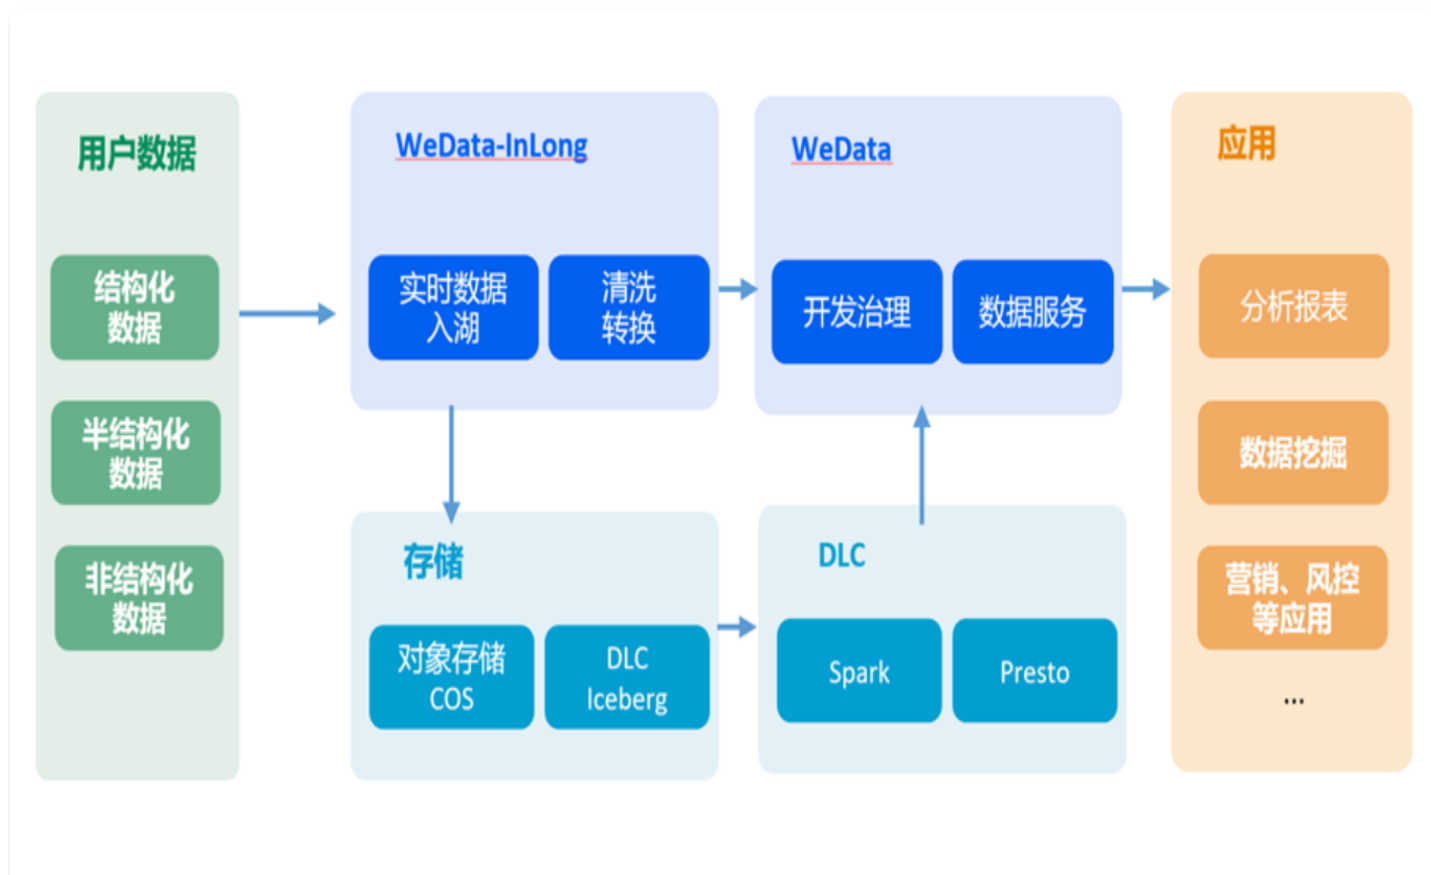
用户数据

结构化数据

半结构化数据

非结构化数据

WeData-InLong

实时数据入湖

清洗转换

WeData

开发治理

数据服务

应用

分析报表

数据挖掘

营销、风控等应用

...

存储

对象存储 COS

DLC Iceberg

DLC

Spark

Presto